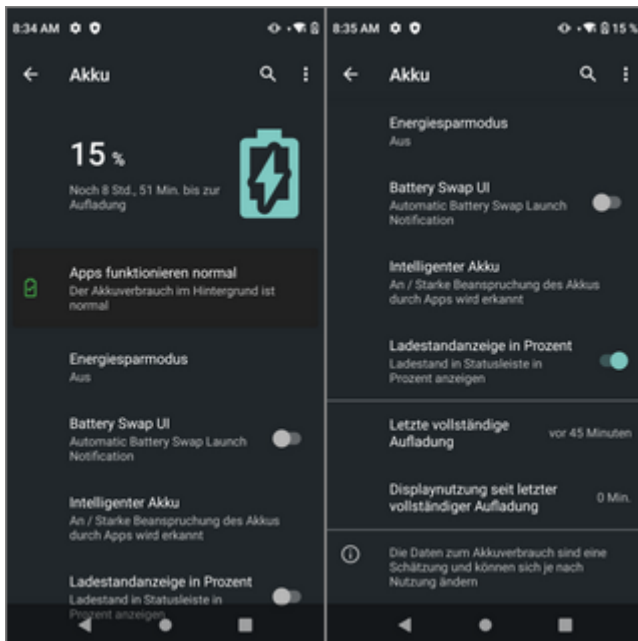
8:34 AM

Akku

15 %

Noch 8 Std., 51 Min. bis zur Aufladung

Apps funktionieren normal
Der Akkuverbrauch im Hintergrund ist normal

Energiesparmodus
Aus

Battery Swap UI
Automatic Battery Swap Launch Notification

Intelligenter Akku
An / Starke Beanspruchung des Akkus durch Apps wird erkannt

Ladestandanzeige in Prozent
Ladestand in Statusleiste in Prozent anzeigen

8:35 AM 15 %

Akku

Energiesparmodus
Aus

Battery Swap UI
Automatic Battery Swap Launch Notification

Intelligenter Akku
An / Starke Beanspruchung des Akkus durch Apps wird erkannt

Ladestandanzeige in Prozent
Ladestand in Statusleiste in Prozent anzeigen

Letzte vollständige Aufladung
vor 45 Minuten

Displaynutzung seit letzter vollständiger Aufladung
0 Min.

Die Daten zum Akkuverbrauch sind eine Schätzung und können sich je nach Nutzung ändern